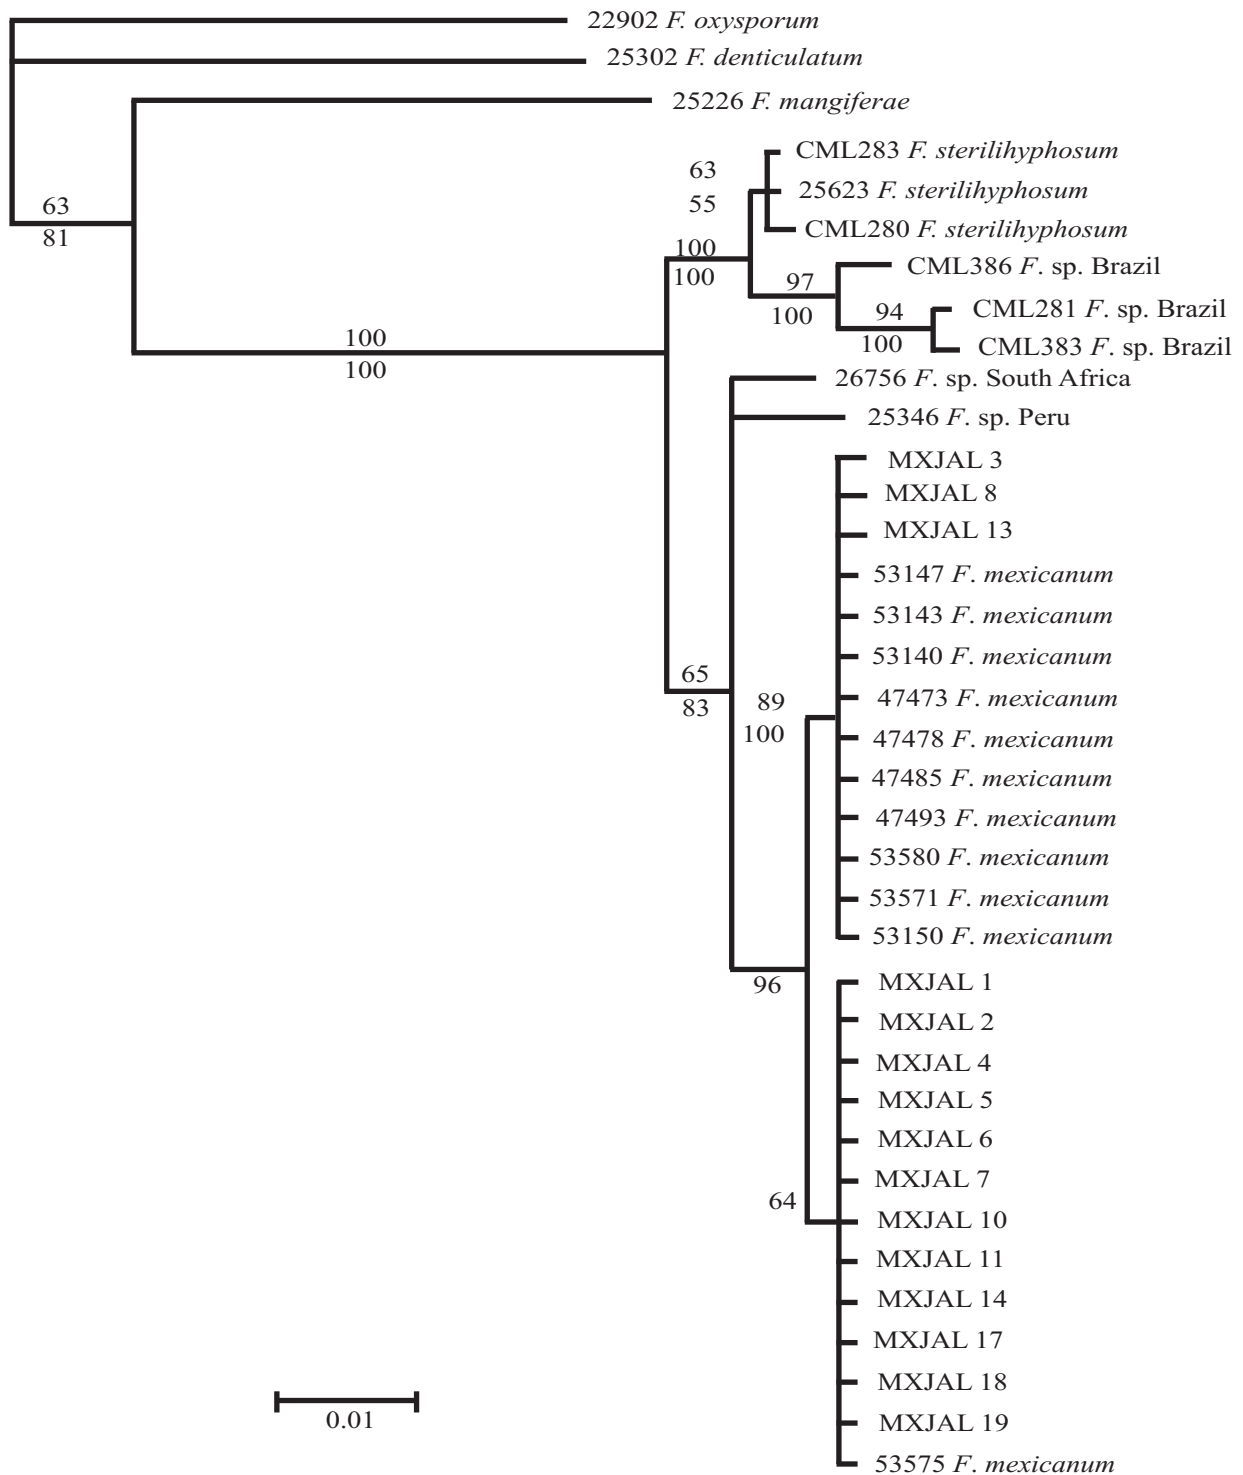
22902 *F. oxysporum*
25302 *F. denticulatum*
25226 *F. mangiferae*
CML283 *F. sterilihyphosum*
25623 *F. sterilihyphosum*
CML280 *F. sterilihyphosum*
CML386 *F.* sp. Brazil
CML281 *F.* sp. Brazil
CML383 *F.* sp. Brazil
26756 *F.* sp. South Africa
25346 *F.* sp. Peru
MXJAL 3
MXJAL 8
MXJAL 13
53147 *F. mexicanum*
53143 *F. mexicanum*
53140 *F. mexicanum*
47473 *F. mexicanum*
47478 *F. mexicanum*
47485 *F. mexicanum*
47493 *F. mexicanum*
53580 *F. mexicanum*
53571 *F. mexicanum*
53150 *F. mexicanum*
MXJAL 1
MXJAL 2
MXJAL 4
MXJAL 5
MXJAL 6
MXJAL 7
MXJAL 10
MXJAL 11
MXJAL 14
MXJAL 17
MXJAL 18
MXJAL 19
53575 *F. mexicanum*

63
81
100
100
63
55
100
100
97
100
94
100
65
83
89
100
96
64

0.01